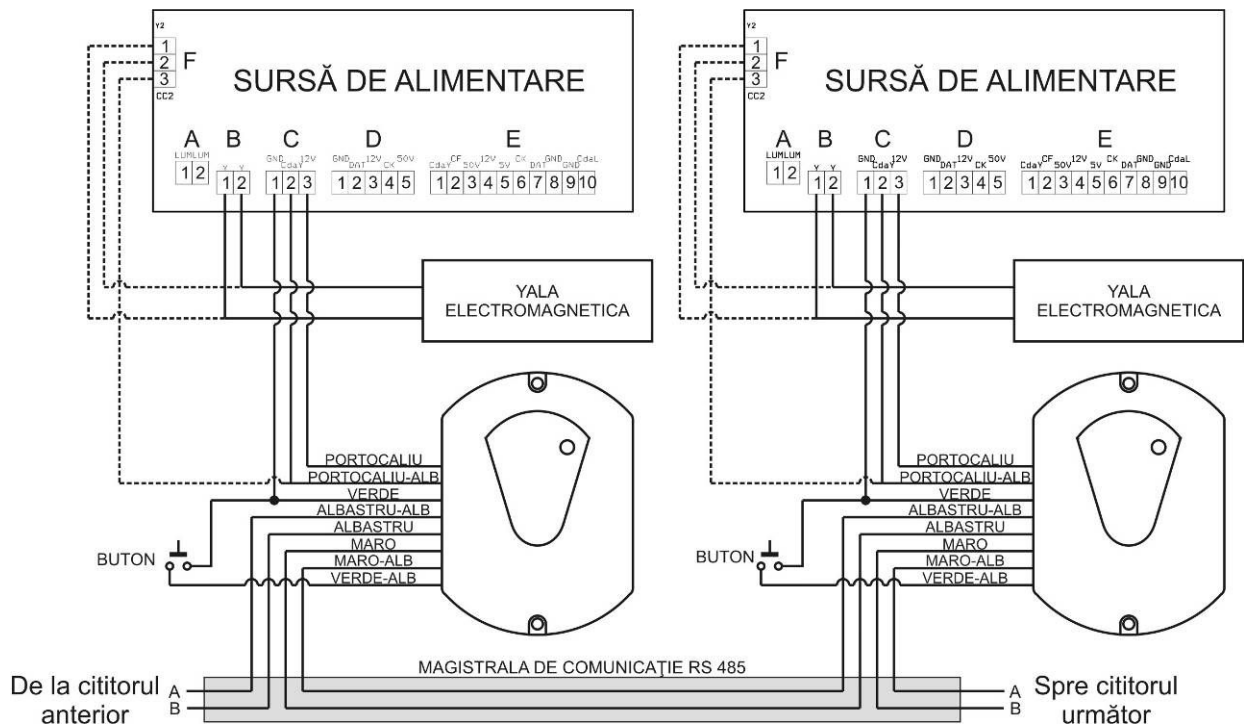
Y2
1
2
3
CC2
F
SURSĂ DE ALIMENTARE
A
LUM LUM
1 2
B
Y Y
1 2
C
GND CdaY 12V
1 2 3
D
GND DAT 12V CK 50V
1 2 3 4 5
E
CdaY CF 50V 12V 5V CK DAT GND GND CdaL
1 2 3 4 5 6 7 8 9 10

YALA ELECTROMAGNETICA

PORTOCALIU
PORTOCALIU-ALB
VERDE
ALBASTRU-ALB
ALBASTRU
MARO
MARO-ALB
VERDE-ALB
BUTON

Y2
1
2
3
CC2
F
SURSĂ DE ALIMENTARE
A
LUM LUM
1 2
B
Y Y
1 2
C
GND CdaY 12V
1 2 3
D
GND DAT 12V CK 50V
1 2 3 4 5
E
CdaY CF 50V 12V 5V CK DAT GND GND CdaL
1 2 3 4 5 6 7 8 9 10

YALA ELECTROMAGNETICA

PORTOCALIU
PORTOCALIU-ALB
VERDE
ALBASTRU-ALB
ALBASTRU
MARO
MARO-ALB
VERDE-ALB
BUTON

MAGISTRALA DE COMUNICAŢIE RS 485
De la cititorul anterior
A
B
A
B
Spre cititorul următor